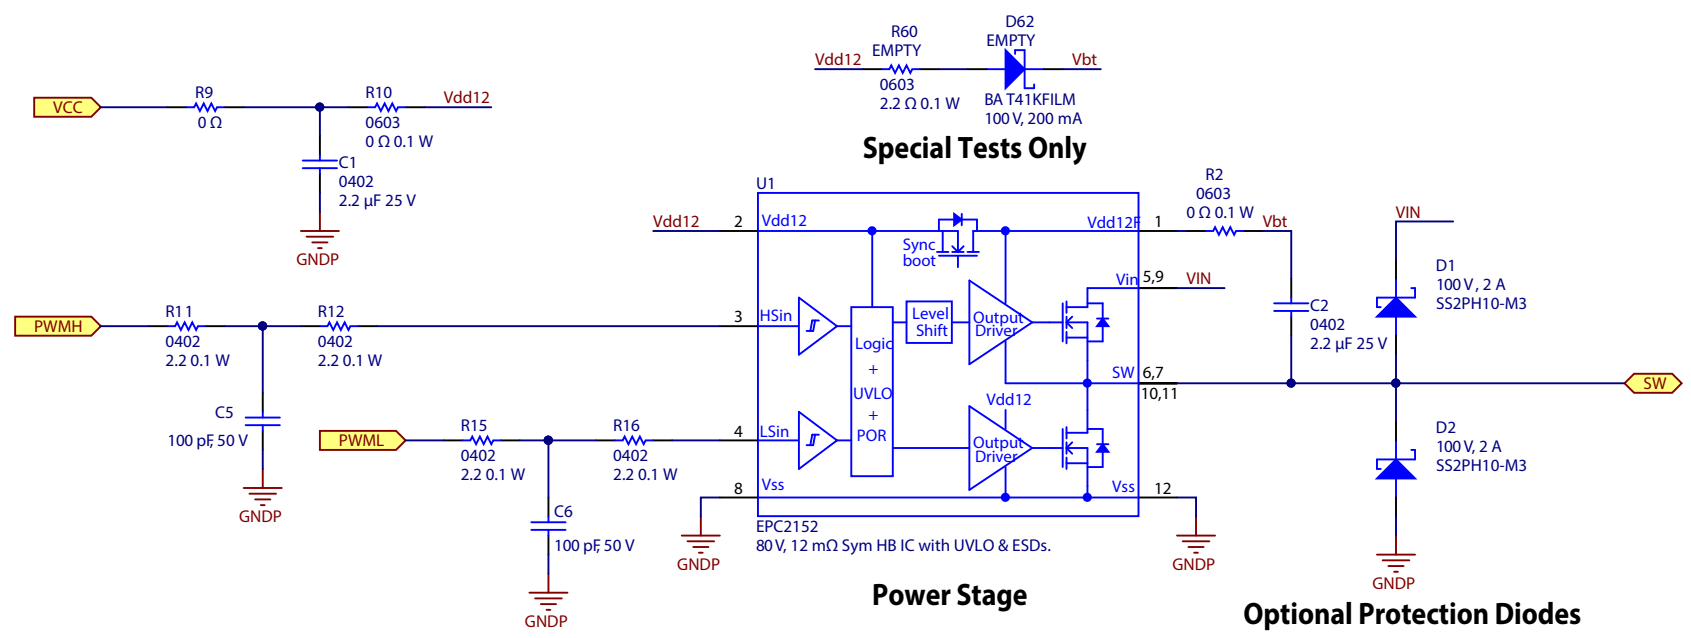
R60
EMPTY
0603
2.2 Ω 0.1 W
D62
EMPTY
BA T41KFILM
100 V, 200 mA
Vdd12
Vbt
Special Tests Only

VCC
R9
0 Ω
R10
0603
0 Ω 0.1 W
Vdd12
C1
0402
2.2 µF 25 V
GNDP

U1
Vdd12
2
Vdd12
Sync boot
Vdd12F
1
R2
0603
0 Ω 0.1 W
Vbt
VIN
Vin
5,9
VIN
D1
100 V, 2 A
SS2PH10-M3
C2
0402
2.2 µF 25 V

PWMH
R11
0402
2.2 0.1 W
R12
0402
2.2 0.1 W
3
HSin
Logic
+
UVLO
+
POR
Level Shift
Output Driver
SW
6,7
10,11
SW
C5
100 pF, 50 V
GNDP

PWML
R15
0402
2.2 0.1 W
R16
0402
2.2 0.1 W
4
LSin
Vdd12
Output Driver
D2
100 V, 2 A
SS2PH10-M3
8
Vss
Vss
12
C6
100 pF, 50 V
EPC2152
80 V, 12 mΩ Sym HB IC with UVLO & ESDs.
GNDP
GNDP
GNDP
GNDP
GNDP
Power Stage
Optional Protection Diodes